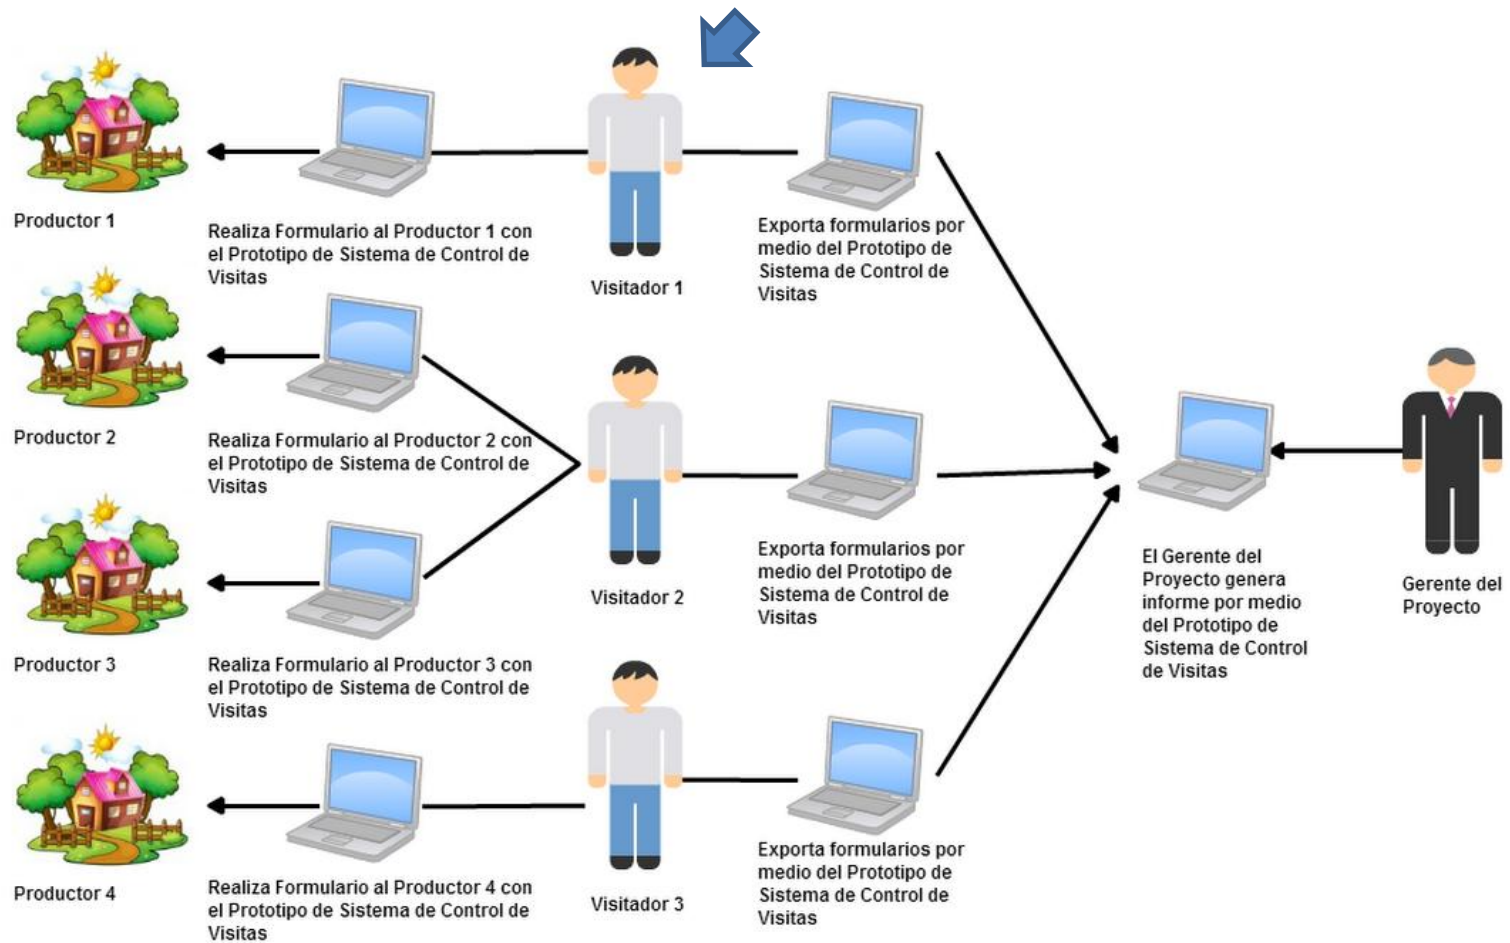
Productor 1

Realiza Formulario al Productor 1 con el Prototipo de Sistema de Control de Visitas

Visitador 1

Exporta formularios por medio del Prototipo de Sistema de Control de Visitas

Productor 2

Realiza Formulario al Productor 2 con el Prototipo de Sistema de Control de Visitas

Visitador 2

Exporta formularios por medio del Prototipo de Sistema de Control de Visitas

El Gerente del Proyecto genera informe por medio del Prototipo de Sistema de Control de Visitas

Gerente del Proyecto

Productor 3

Realiza Formulario al Productor 3 con el Prototipo de Sistema de Control de Visitas

Visitador 3

Exporta formularios por medio del Prototipo de Sistema de Control de Visitas

Productor 4

Realiza Formulario al Productor 4 con el Prototipo de Sistema de Control de Visitas